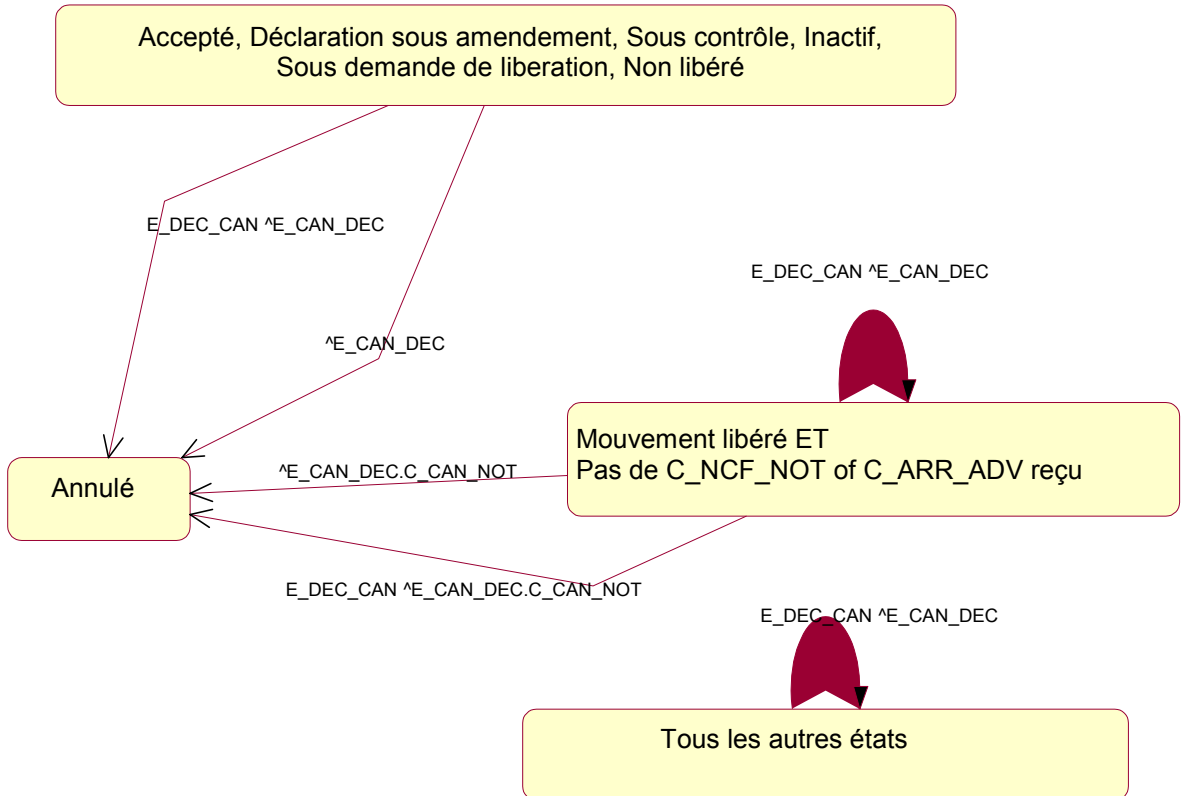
Accepté, Déclaration sous amendement, Sous contrôle, Inactif, Sous demande de liberation, Non libéré

E_DEC_CAN ^E_CAN_DEC

^E_CAN_DEC

E_DEC_CAN ^E_CAN_DEC

Mouvement libéré ET
Pas de C_NCF_NOT of C_ARR_ADV reçu

^E_CAN_DEC.C_CAN_NOT

Annulé

E_DEC_CAN ^E_CAN_DEC.C_CAN_NOT

E_DEC_CAN ^E_CAN_DEC

Tous les autres états